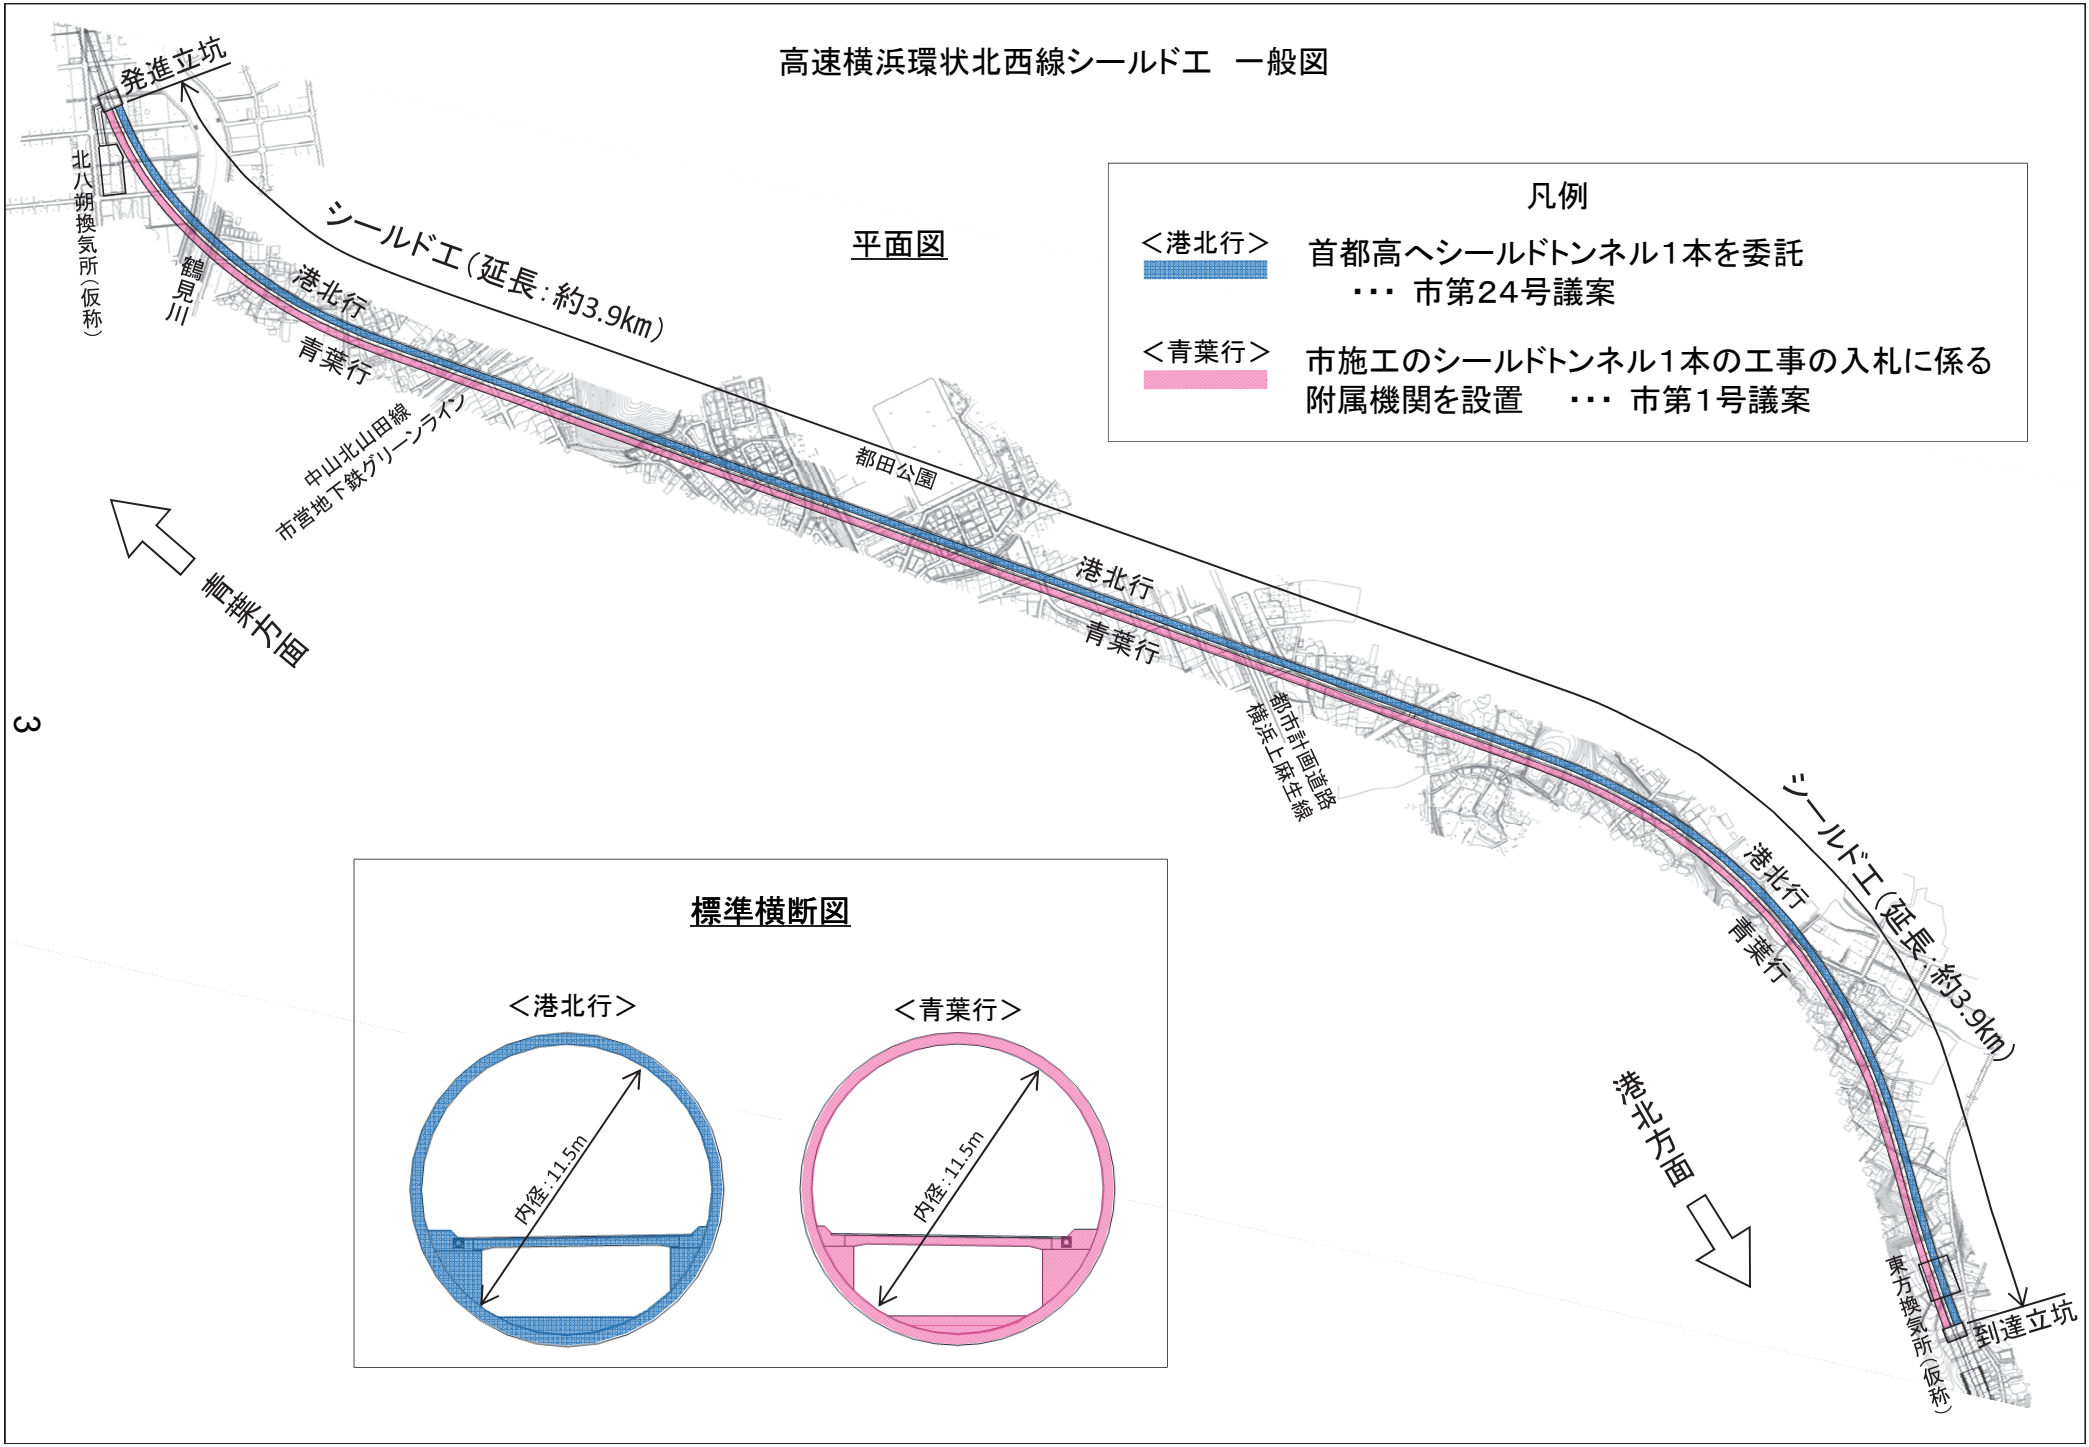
高速横浜環状北西線シールドエ　一般図

発進立坑

北八朔換気所（仮称）

鶴見川

シールドエ（延長：約3.9km）

平面図

凡例

＜港北行＞　首都高へシールドトンネル１本を委託　・・・ 市第24号議案

＜青葉行＞　市施工のシールドトンネル１本の工事の入札に係る附属機関を設置　・・・ 市第1号議案

港北行

青葉行

中山北山田線
市営地下鉄グリーンライン

都田公園

青葉方面

3

港北行

青葉行

都市計画道路
横浜上麻生線

シールドエ（延長：約3.9km）

港北行

青葉行

標準横断図

＜港北行＞

＜青葉行＞

内径：11.5m

内径：11.5m

港北方面

東方換気所（仮称）

到達立坑